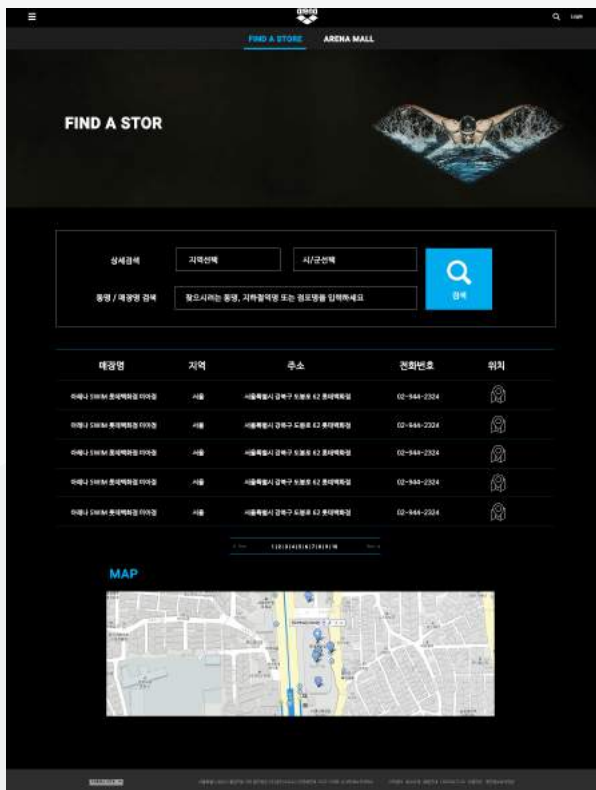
arena

Login

FIND A STORE ARENA MALL

FIND A STOR

상세검색 지역선택 시/군선택

동명 / 매장명 검색 찾으시려는 동명, 지하철역명 또는 점포명을 입력하세요

검색

| 매장명 | 지역 | 주소 | 전화번호 | 위치 |
|---|---|---|---|---|
| 아레나 SWIM 롯데백화점 미아점 | 서울 | 서울특별시 강북구 도봉로 62 롯데백화점 | 02-944-2324 | |
| 아레나 SWIM 롯데백화점 미아점 | 서울 | 서울특별시 강북구 도봉로 62 롯데백화점 | 02-944-2324 | |
| 아레나 SWIM 롯데백화점 미아점 | 서울 | 서울특별시 강북구 도봉로 62 롯데백화점 | 02-944-2324 | |
| 아레나 SWIM 롯데백화점 미아점 | 서울 | 서울특별시 강북구 도봉로 62 롯데백화점 | 02-944-2324 | |
| 아레나 SWIM 롯데백화점 미아점 | 서울 | 서울특별시 강북구 도봉로 62 롯데백화점 | 02-944-2324 | |

Prev 1 | 2 | 3 | 4 | 5 | 6 | 7 | 8 | 9 | 10 Next

MAP

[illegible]